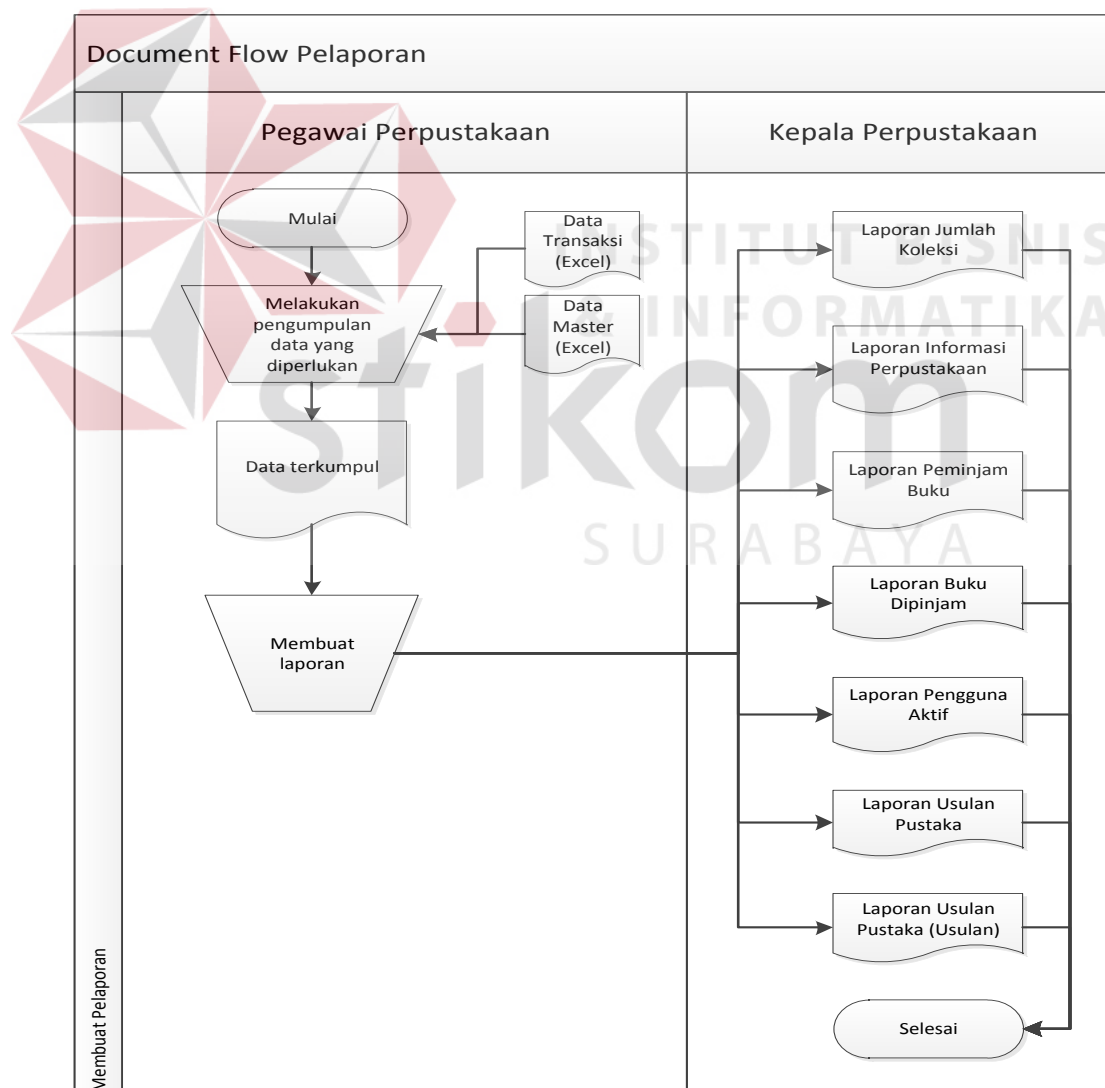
Document Flow Pelaporan

Pegawai Perpustakaan

Kepala Perpustakaan

Mulai

Data Transaksi (Excel)

Data Master (Excel)

Melakukan pengumpulan data yang diperlukan

Data terkumpul

Membuat laporan

Laporan Jumlah Koleksi

Laporan Informasi Perpustakaan

Laporan Peminjam Buku

Laporan Buku Dipinjam

Laporan Pengguna Aktif

Laporan Usulan Pustaka

Laporan Usulan Pustaka (Usulan)

Selesai

Membuat Pelaporan

INSTITUT BISNIS DAN INFORMATIKA

stikom

SURABAYA